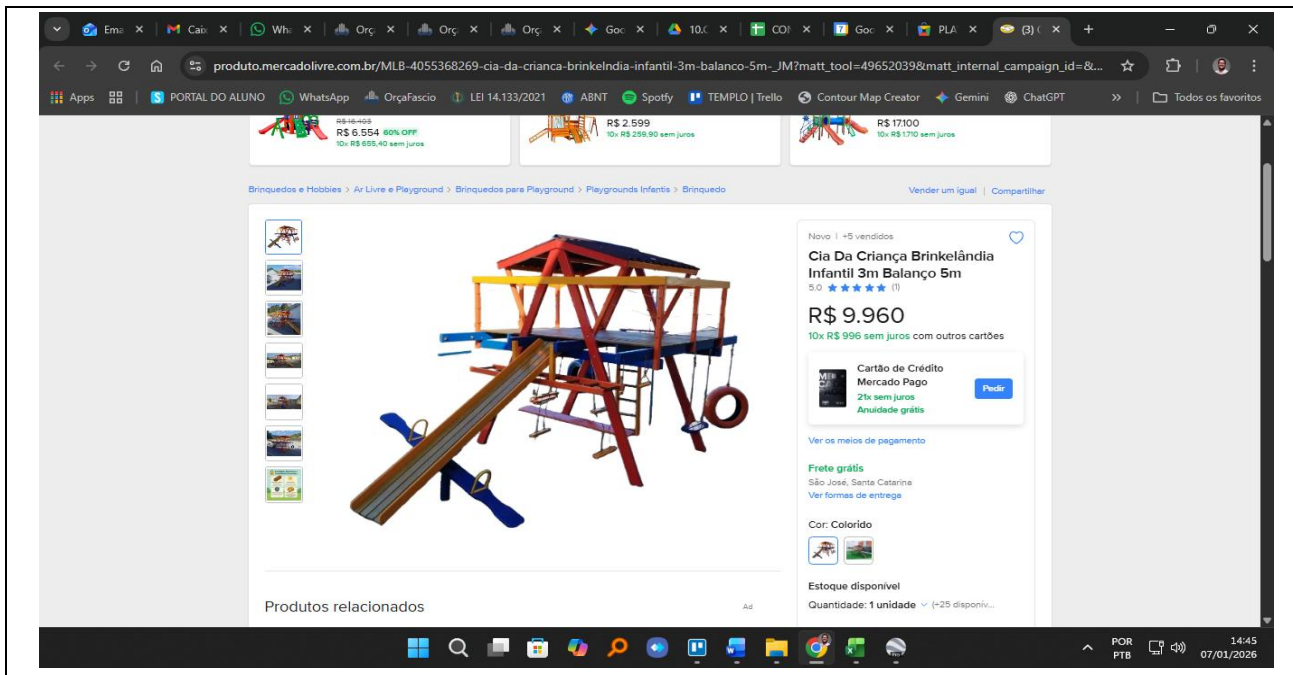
Ema × | Caix × | Wha × | Orç × | Orç × | Orç × | Goo × | 10.( × | CON × | Goo × | PLA × | (3) ( × | +

produto.mercadolivre.com.br/MLB-4055368269-cia-da-crianca-brinkelndia-infantil-3m-balanco-5m-_JM?matt_tool=49652039&matt_internal_campaign_id=&...

Apps | PORTAL DO ALUNO | WhatsApp | OrçaFascio | LEI 14.133/2021 | ABNT | Spotify | TEMPLO | Trello | Contour Map Creator | Gemini | ChatGPT | » | Todos os favoritos

R$ 16.403
R$ 6.554 60% OFF
10x R$ 655,40 sem juros

R$ 2.599
10x R$ 259,90 sem juros

R$ 17.100
10x R$ 1.710 sem juros

Brinquedos e Hobbies > Ar Livre e Playground > Brinquedos para Playground > Playgrounds Infantis > Brinquedo

Vender um igual | Compartilhar

Novo | +5 vendidos

Cia Da Criança Brinkelândia Infantil 3m Balanço 5m

5.0 ★★★★★ (1)

R$ 9.960

10x R$ 996 sem juros com outros cartões

Cartão de Crédito Mercado Pago
21x sem juros
Anuidade grátis
Pedir

Ver os meios de pagamento

Frete grátis
São José, Santa Catarina
Ver formas de entrega

Cor: Colorido

Estoque disponível

Quantidade: 1 unidade (+25 disponív...

Produtos relacionados

Ad

POR PTB
14:45
07/01/2026